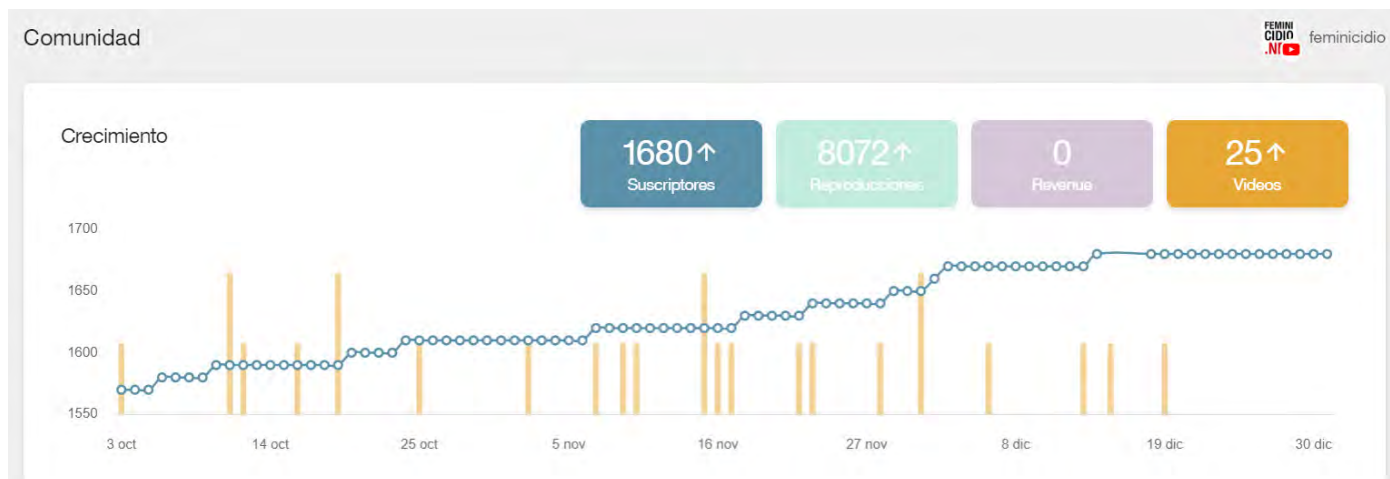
Comunidad

FEMINI CIDIO .NI feminicidio

Crecimiento

1680 ↑
Suscriptores

8072 ↑
Reproducciones

0
Revenue

25 ↑
Videos

1700
1650
1600
1550

3 oct
14 oct
25 oct
5 nov
16 nov
27 nov
8 dic
19 dic
30 dic